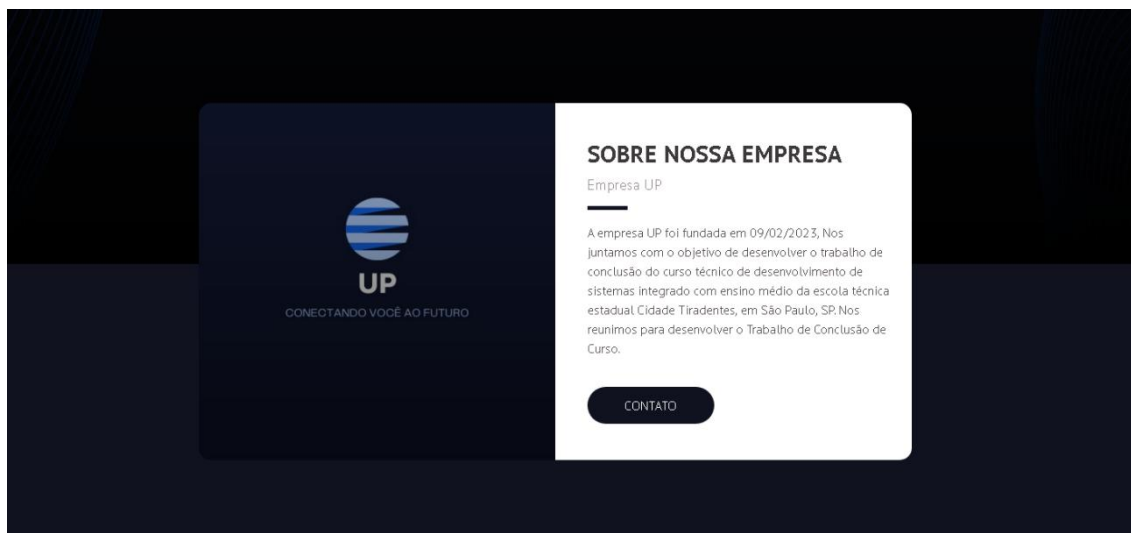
UP
CONECTANDO VOCÊ AO FUTURO

SOBRE NOSSA EMPRESA
Empresa UP

A empresa UP foi fundada em 09/02/2023, Nos juntamos com o objetivo de desenvolver o trabalho de conclusão do curso técnico de desenvolvimento de sistemas integrado com ensino médio da escola técnica estadual Cidade Tiradentes, em São Paulo, SP. Nos reunimos para desenvolver o Trabalho de Conclusão de Curso.

CONTATO